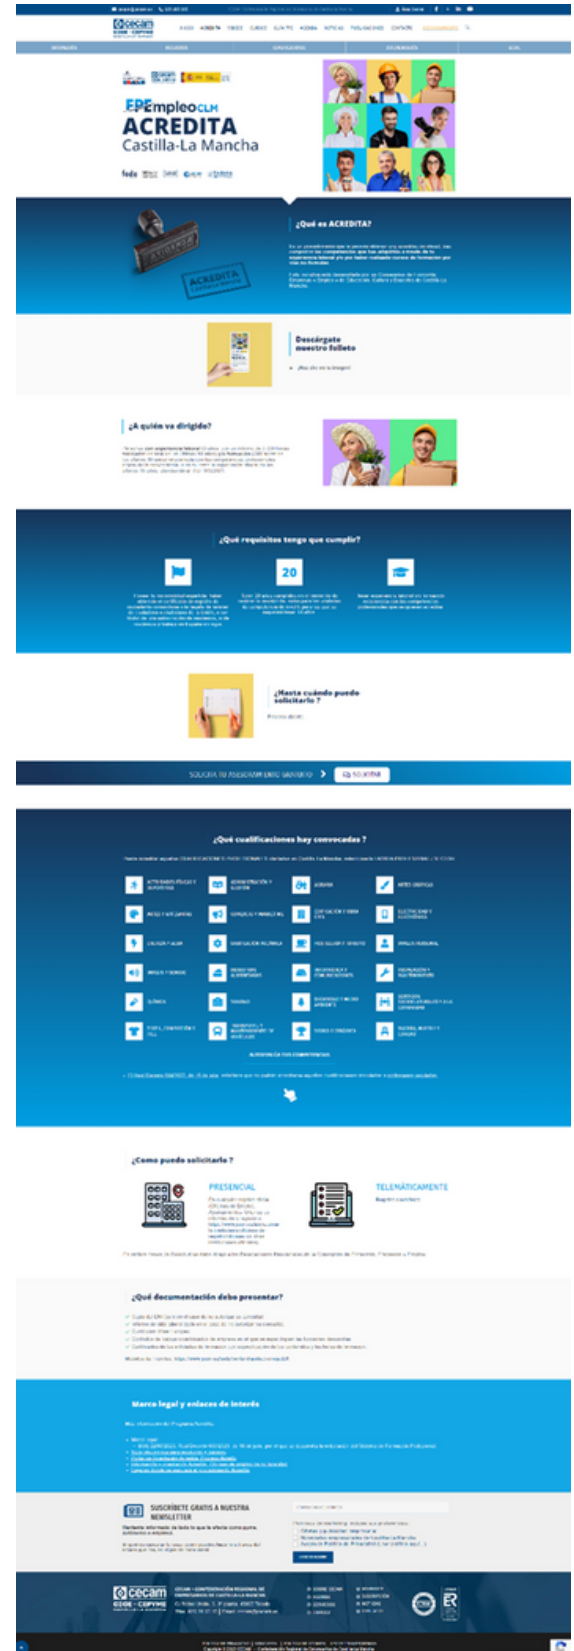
cecam CEOE - CEPYME

EPEmpleo CLM
ACREDITA
Castilla-La Mancha

¿Qué es ACREDITA?

Descárgate nuestro folleto

¿A quién va dirigido?

¿Qué requisitos tengo que cumplir?

20

¿Hasta cuándo puedo solicitarlo?

SOLICITA TU ASESORAMIENTO GRATUITO
SOLICITAR

¿Qué cualificaciones hay convocadas?

¿Como puedo solicitarlo?

PRESENCIAL

TELEMÁTICAMENTE

¿Qué documentación debo presentar?

Marco legal y enlaces de interés

SUSCRÍBETE GRATIS A NUESTRA NEWSLETTER

cecam CEOE - CEPYME